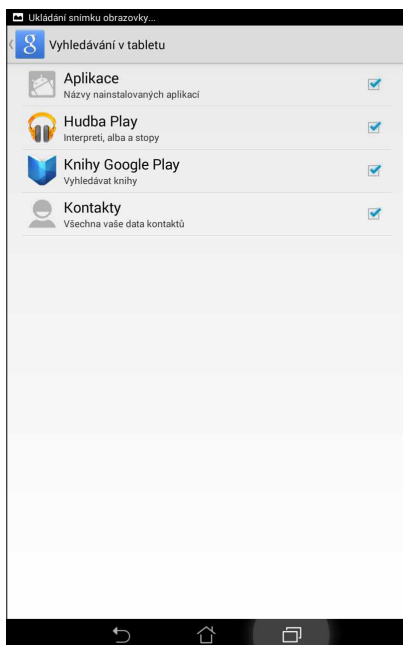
Ukládání snímku obrazovky...

Vyhledávání v tabletu

Aplikace
Názvy nainstalovaných aplikací

Hudba Play
Interpreti, alba a stopy

Knihy Google Play
Vyhledávat knihy

Kontakty
Všechna vaše data kontaktů